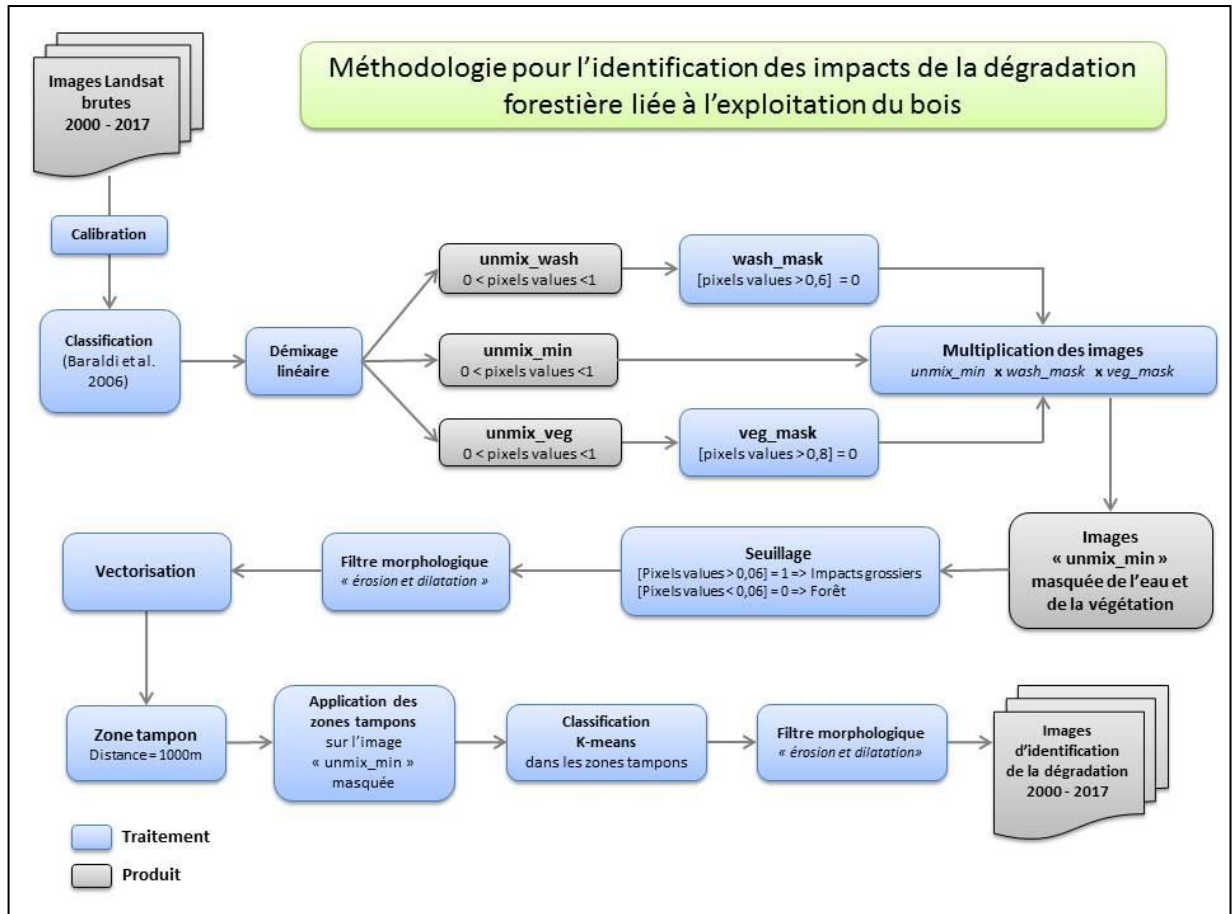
Images Landsat brutes
2000 - 2017

Méthodologie pour l'identification des impacts de la dégradation forestière liée à l'exploitation du bois

Calibration

Classification
(Baraldi et al. 2006)

Démixage linéaire

unmix_wash
0 < pixels values <1

wash_mask
[pixels values > 0,6] = 0

unmix_min
0 < pixels values <1

Multiplication des images
*unmix_min* **x** *wash_mask* **x** *veg_mask*

unmix_veg
0 < pixels values <1

veg_mask
[pixels values > 0,8] = 0

Images « unmix_min » masquée de l'eau et de la végétation

Seuillage
[Pixels values > 0,06] = 1 => Impacts grossiers
[Pixels values < 0,06] = 0 => Forêt

Filtre morphologique
*« érosion et dilatation »*

Vectorisation

Zone tampon
Distance = 1000m

Application des zones tampons sur l'image « unmix_min » masquée

Classification K-means
dans les zones tampons

Filtre morphologique
*« érosion et dilatation»*

Images d'identification de la dégradation
2000 - 2017

Traitement

Produit